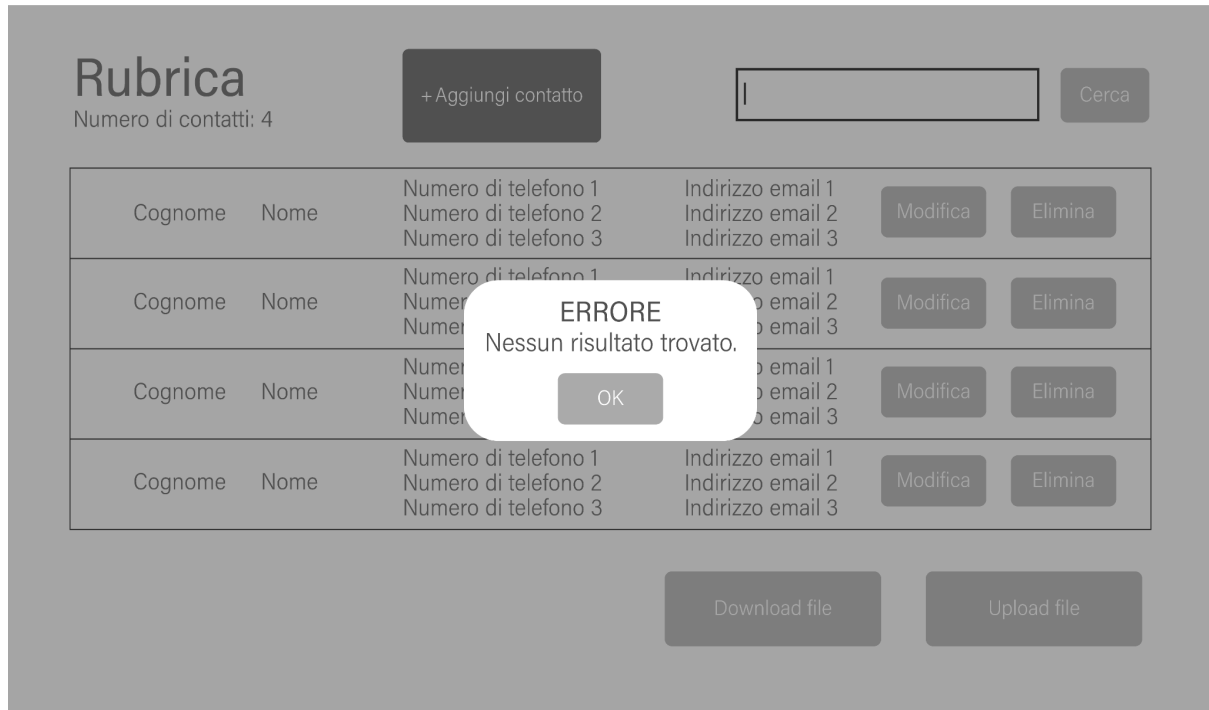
Rubrica
Numero di contatti: 4

+ Aggiungi contatto

Cerca

| Cognome | Nome | Numero di telefono 1 Numero di telefono 2 Numero di telefono 3 | Indirizzo email 1 Indirizzo email 2 Indirizzo email 3 | Modifica | Elimina |
|---|---|---|---|---|---|
| Cognome | Nome | Numero di telefono 1 Numer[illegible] Numer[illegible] | Indirizzo email 1 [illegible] email 2 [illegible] email 3 | Modifica | Elimina |
| Cognome | Nome | Numer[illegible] Numer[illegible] Numer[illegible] | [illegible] email 1 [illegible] email 2 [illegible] email 3 | Modifica | Elimina |
| Cognome | Nome | Numero di telefono 1 Numero di telefono 2 Numero di telefono 3 | Indirizzo email 1 Indirizzo email 2 Indirizzo email 3 | Modifica | Elimina |

ERRORE
Nessun risultato trovato.
OK

Download file
Upload file